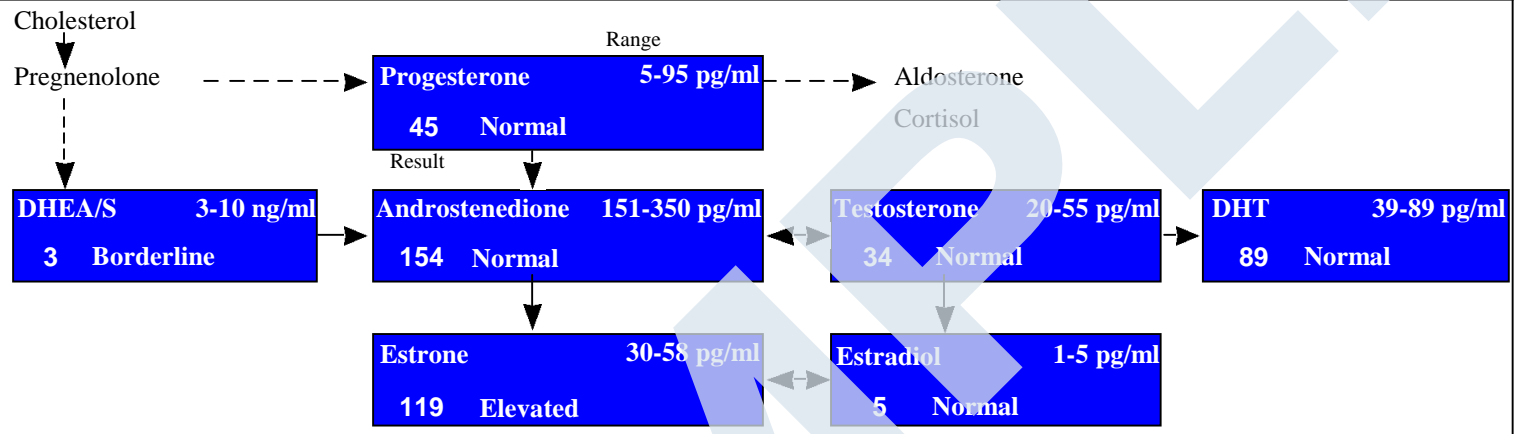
Cholesterol

Pregnenolone

Range

Progesterone 5-95 pg/ml

45 Normal

Result

Aldosterone

Cortisol

DHEA/S 3-10 ng/ml

3 Borderline

Androstenedione 151-350 pg/ml

154 Normal

Testosterone 20-55 pg/ml

34 Normal

DHT 39-89 pg/ml

89 Normal

Estrone 30-58 pg/ml

119 Elevated

Estradiol 1-5 pg/ml

5 Normal